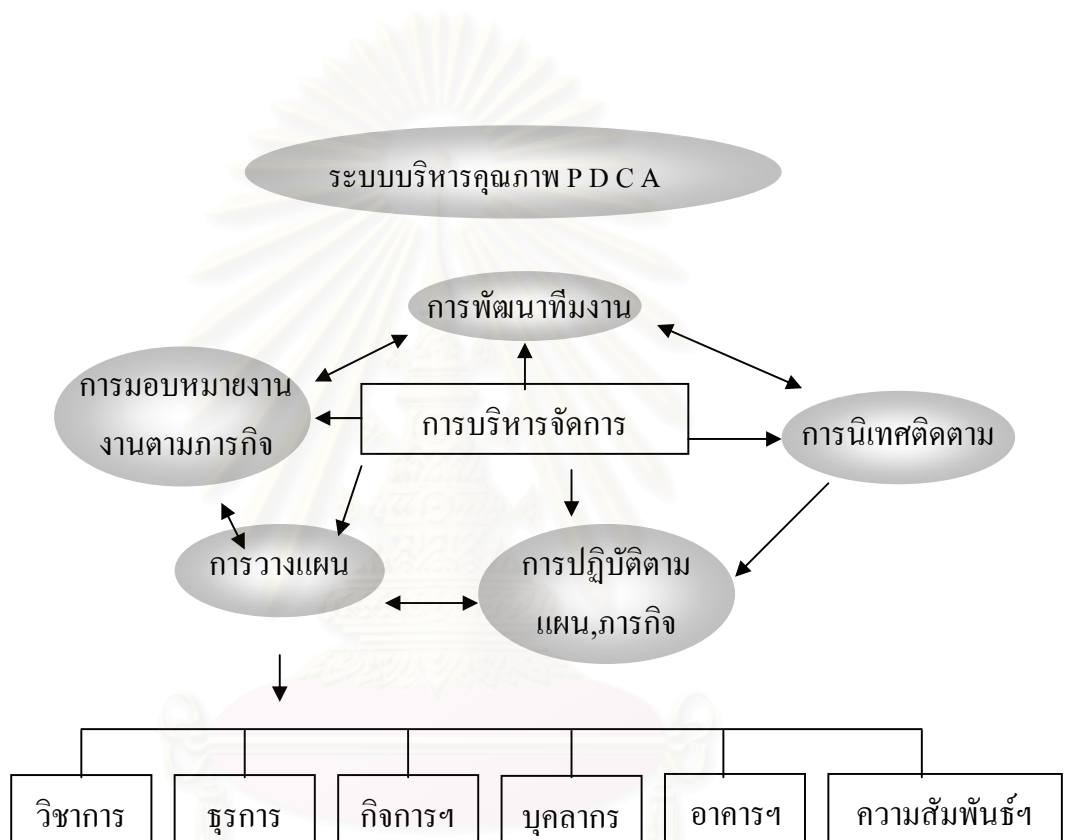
ระบบบริหารคุณภาพ P D C A

การพัฒนาทีมงาน

การมอบหมายงาน งานตามภารกิจ

การบริหารจัดการ

การนิเทศติดตาม

การวางแผน

การปฏิบัติตาม แผน,ภารกิจ

| วิชาการ | ธุรการ | กิจการฯ | บุคลากร | อาคารฯ | ความสัมพันธ์ฯ |